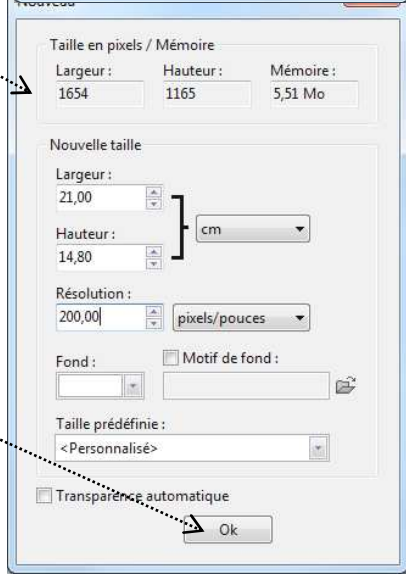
Nouveau

Taille en pixels / Mémoire

Largeur : 1654
Hauteur : 1165
Mémoire : 5,51 Mo

Nouvelle taille

Largeur :
21,00

Hauteur :
14,80

cm

Résolution :
200,00
pixels/pouces

Fond :

Motif de fond :

Taille prédéfinie :
<Personnalisé>

Transparence automatique

Ok